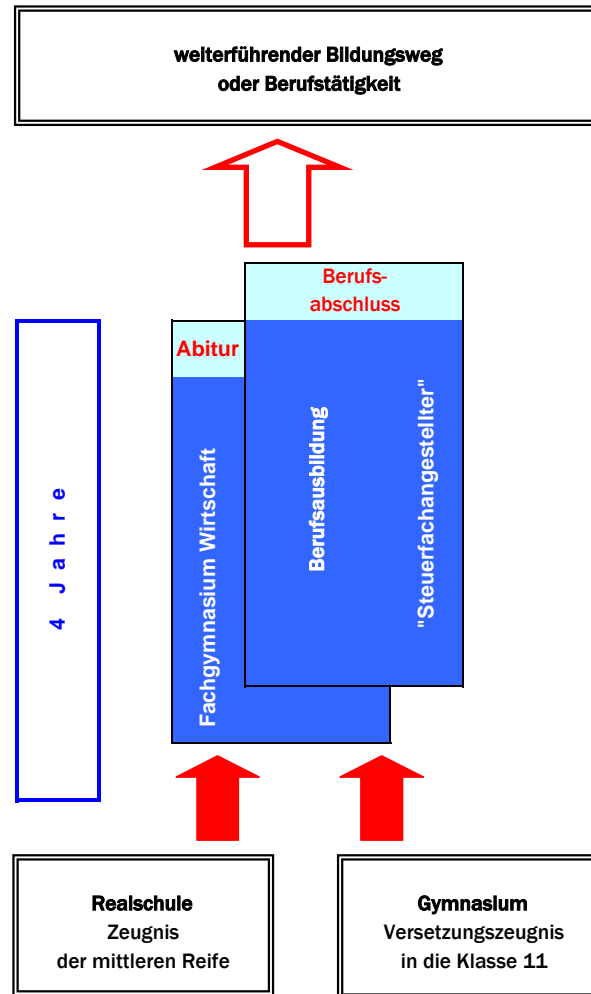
weiterführender Bildungsweg
oder Berufstätigkeit

Berufsabschluss

Abitur

4 Jahre

Fachgymnasium Wirtschaft

Berufsausbildung

"Steuerfachangestellter"

Realschule
Zeugnis
der mittleren Reife

Gymnasium
Versetzungszeugnis
in die Klasse 11